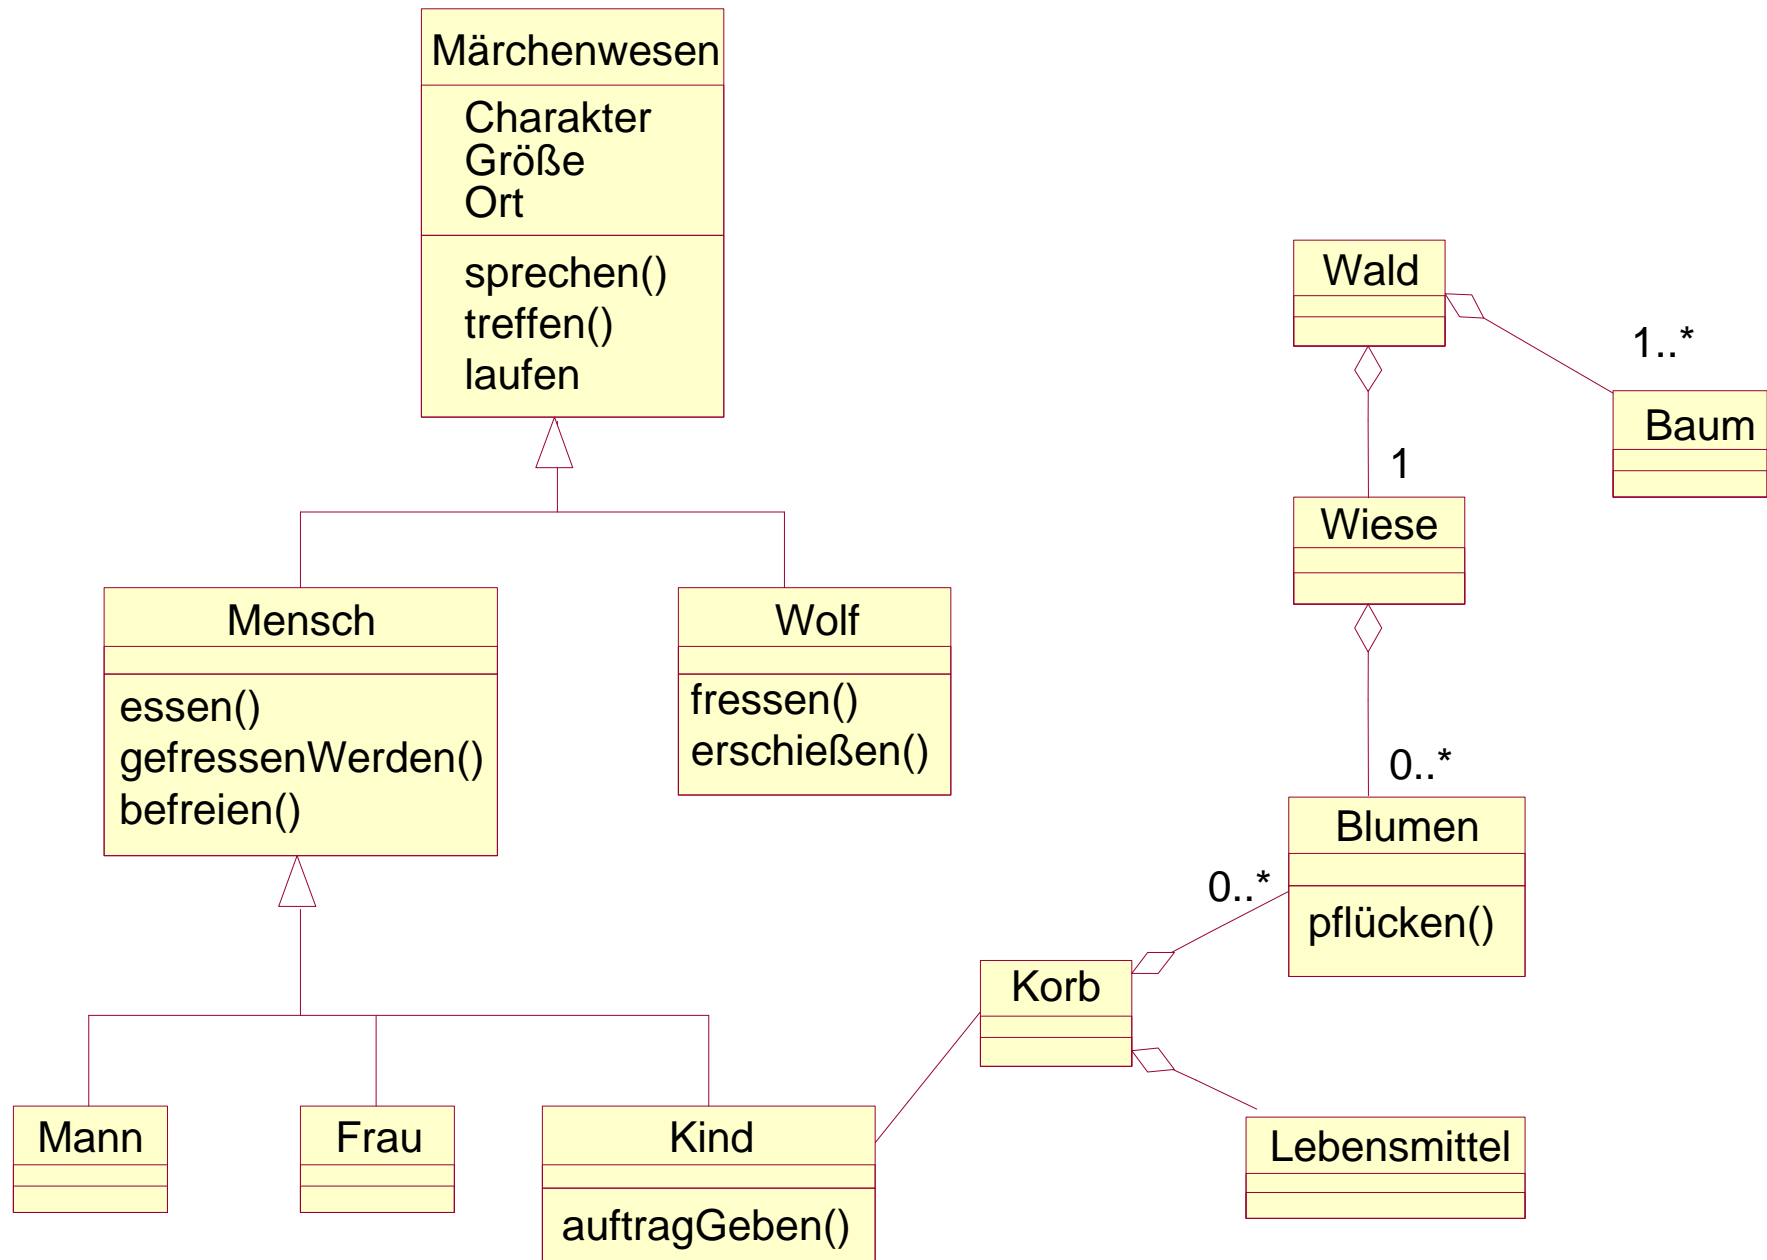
Märchenwesen
Charakter
Größe
Ort
sprechen()
treffen()
laufen

Wald
1..*
Baum
1
Wiese

Mensch
essen()
gefressenWerden()
befreien()

Wolf
fressen()
erschießen()

0..*
Blumen
pflücken()
0..*

Korb

Mann
Frau
Kind
auftragGeben()

Lebensmittel